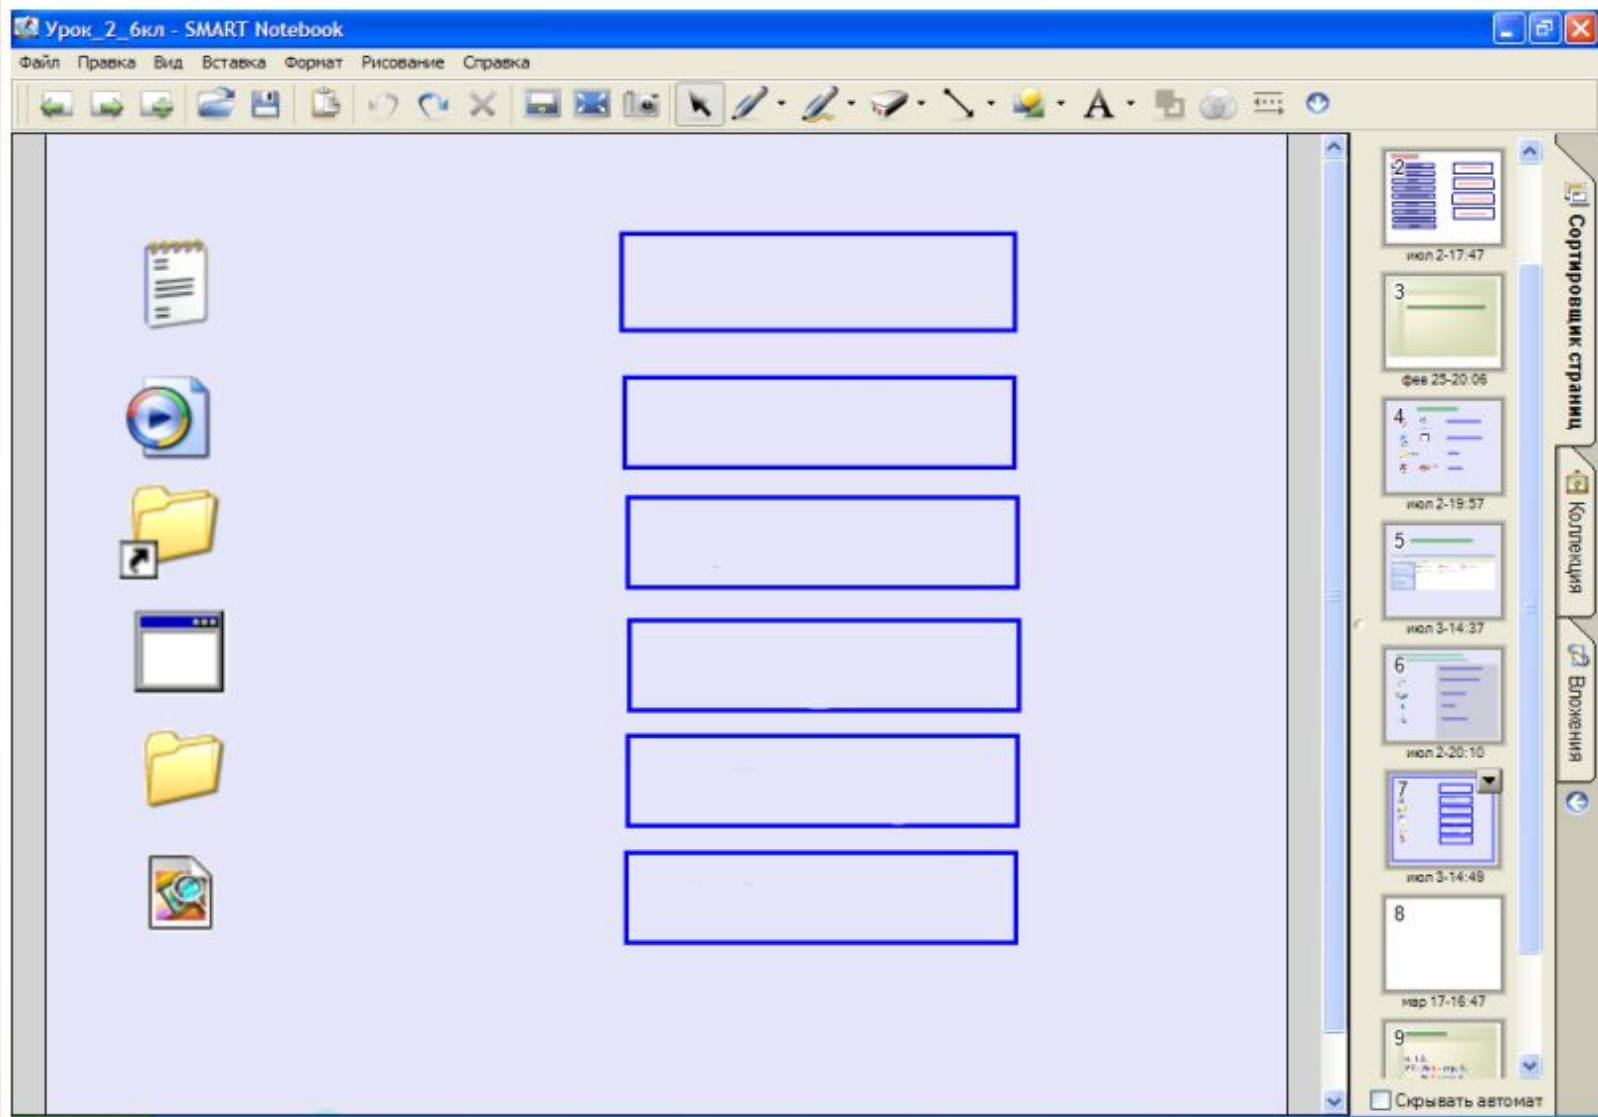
Урок_2_6кл - SMART Notebook

Файл Правка Вид Вставка Формат Рисование Справка

2
июл 2-17:47

3
фев 25-20:06

4
июл 2-19:57

5
июл 3-14:37

6
июл 2-20:10

7
июл 3-14:49

8
мар 17-16:47

9

Скрывать автомат

Сортировщик страниц

Коллекция

Вложения